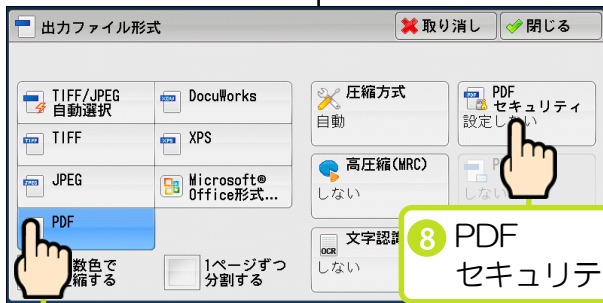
出力ファイル形式

取り消し

閉じる

TIFF/JPEG 自動選択

DocuWorks

TIFF

XPS

JPEG

Microsoft® Office形式...

PDF

数色で 縮する

1ページずつ 分割する

圧縮方式

自動

高圧縮(MRC)

しない

文字認識

しない

PDF セキュリティ

設定しない

しない

8 PDF セキュリテ